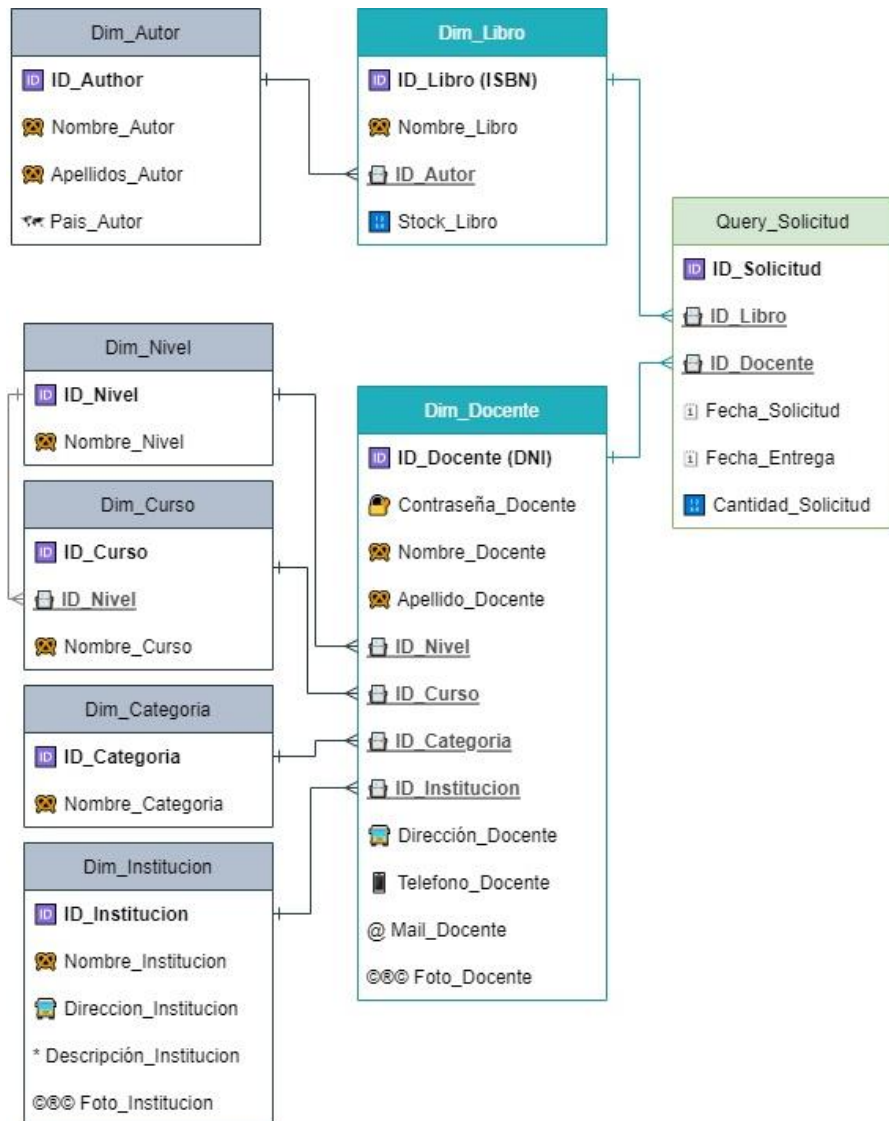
Dim_Autor

ID ID_Author

Nombre_Autor

Apellidos_Autor

Pais_Autor

Dim_Libro

ID ID_Libro (ISBN)

Nombre_Libro

ID_Autor

Stock_Libro

Query_Solicitud

ID ID_Solicitud

ID_Libro

ID_Docente

Fecha_Solicitud

Fecha_Entrega

Cantidad_Solicitud

Dim_Nivel

ID ID_Nivel

Nombre_Nivel

Dim_Curso

ID ID_Curso

ID_Nivel

Nombre_Curso

Dim_Categoria

ID ID_Categoria

Nombre_Categoria

Dim_Institucion

ID ID_Institucion

Nombre_Institucion

Direccion_Institucion

* Descripción_Institucion

©®© Foto_Institucion

Dim_Docente

ID ID_Docente (DNI)

Contraseña_Docente

Nombre_Docente

Apellido_Docente

ID_Nivel

ID_Curso

ID_Categoria

ID_Institucion

Dirección_Docente

Telefono_Docente

@ Mail_Docente

©®© Foto_Docente